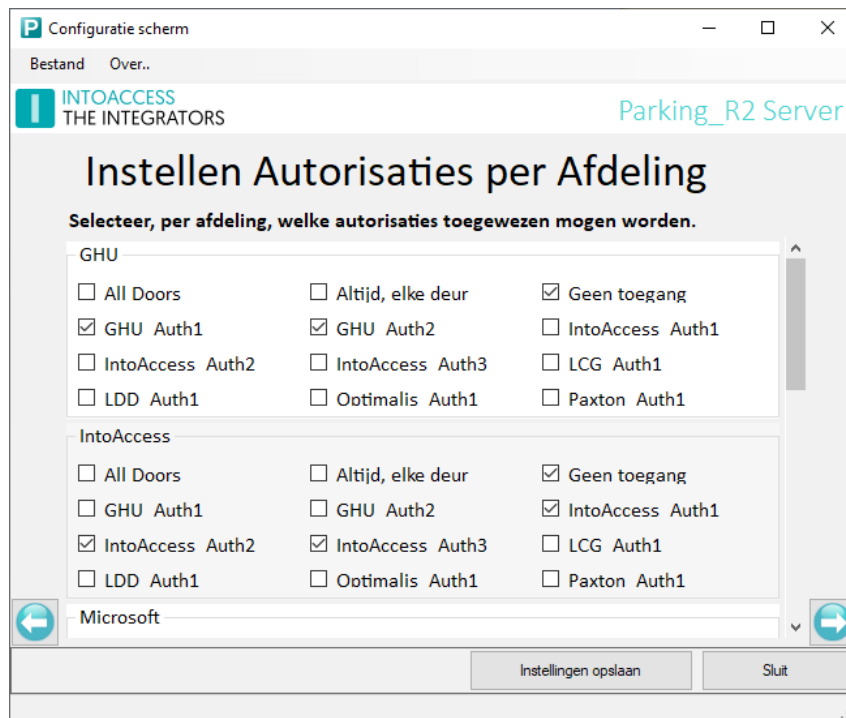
Configuratie scherm

Bestand Over..

INTOACCESS
THE INTEGRATORS

Parking_R2 Server

Instellen Autorisaties per Afdeling

Selecteer, per afdeling, welke autorisaties toegewezen mogen worden.

GHU

☐ All Doors ☐ Altijd, elke deur ☑ Geen toegang
☑ GHU Auth1 ☑ GHU Auth2 ☐ IntoAccess Auth1
☐ IntoAccess Auth2 ☐ IntoAccess Auth3 ☐ LCG Auth1
☐ LDD Auth1 ☐ Optimalis Auth1 ☐ Paxton Auth1

IntoAccess

☐ All Doors ☐ Altijd, elke deur ☑ Geen toegang
☐ GHU Auth1 ☐ GHU Auth2 ☑ IntoAccess Auth1
☑ IntoAccess Auth2 ☑ IntoAccess Auth3 ☐ LCG Auth1
☐ LDD Auth1 ☐ Optimalis Auth1 ☐ Paxton Auth1

Microsoft

Instellingen opslaan Sluit